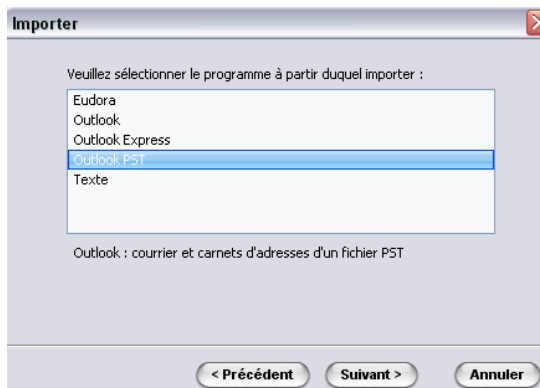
Importer

Veuillez sélectionner le programme à partir duquel importer :

Eudora
Outlook
Outlook Express
Outlook PST
Texte

Outlook : courrier et carnets d'adresses d'un fichier PST

< Précédent
Suivant >
Annuler